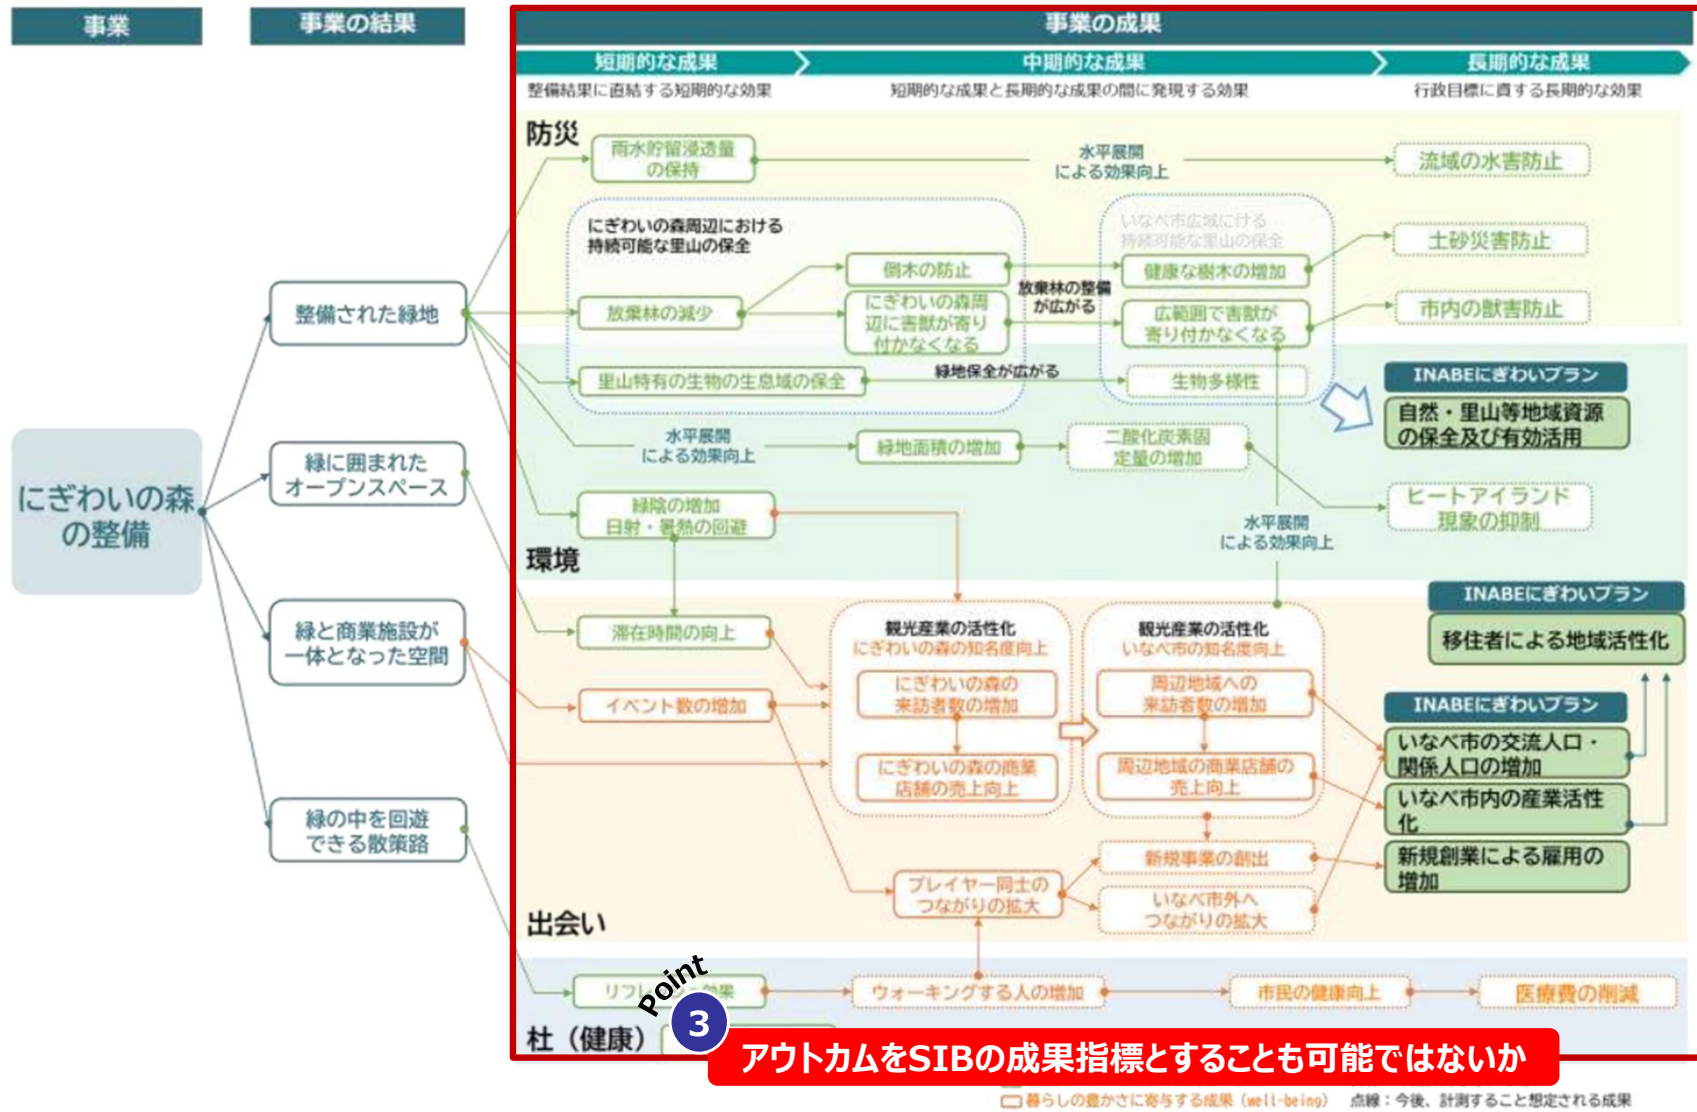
事業

事業の結果

事業の成果

短期的な成果
整備結果に直結する短期的な効果

中期的な成果
短期的な成果と長期的な成果の間に発現する効果

長期的な成果
行政目標に貢する長期的な効果

防災

雨水貯留浸透量の保持

水平展開による効果向上

流域の水害防止

にぎわいの森周辺における持続可能な里山の保全

いなべ市広域における持続可能な里山の保全

土砂災害防止

倒木の防止

健康な樹木の増加

放棄林の整備が広がる

放棄林の減少

にぎわいの森周辺に害獣が寄り付かなくなる

広範囲で害獣が寄り付かなくなる

市内の獣害防止

整備された緑地

里山特有の生物の生息域の保全

緑地保全が広がる

生物多様性

INABEにぎわいプラン

自然・里山等地域資源の保全及び有効活用

水平展開による効果向上

緑地面積の増加

二酸化炭素固定量の増加

にぎわいの森の整備

緑に囲まれたオープンスペース

緑陰の増加
日射・暑熱の回避

ヒートアイランド現象の抑制

水平展開による効果向上

環境

INABEにぎわいプラン

移住者による地域活性化

滞在時間の向上

観光産業の活性化
にぎわいの森の知名度向上

観光産業の活性化
いなべ市の知名度向上

緑と商業施設が一体となった空間

イベント数の増加

にぎわいの森の来訪者数の増加

周辺地域への来訪者数の増加

INABEにぎわいプラン

いなべ市の交流人口・関係人口の増加

にぎわいの森の商業店舗の売上向上

周辺地域の商業店舗の売上向上

いなべ市内の産業活性化

緑の中を回遊できる散策路

新規事業の創出

新規創業による雇用の増加

プレイヤー同士のつながりの拡大

いなべ市外へつながりの拡大

出会い

リフレ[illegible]効果

ウォーキングする人の増加

市民の健康向上

医療費の削減

Point

3

杜（健康）

アウトカムをSIBの成果指標とすることも可能ではないか

暮らしの豊かさに寄与する成果（well-being）

点線：今後、計測すること想定される成果